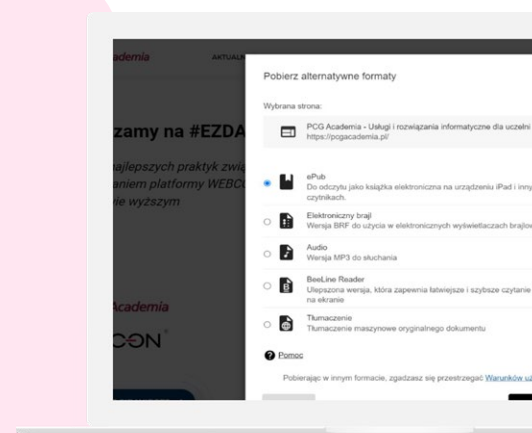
ademia

AKTUALI

zamy na #EZDA

ajlepszych praktyk zwią
aniem platformy WEBC
ie wyższym

Academia

CON

Pobierz alternatywne formaty

Wybrana strona:

PCG Academia - Usługi i rozwiązania informatyczne dla uczelni
https://pcgacademia.pl/

ePub
Do odczytu jako książka elektroniczna na urządzeniu iPad i inny
czytnikach.

Elektroniczny brajl
Wersja BRF do użycia w elektronicznych wyświetlaczach brajlo

Audio
Wersja MP3 do słuchania

BeeLine Reader
Ulepszona wersja, która zapewnia łatwiejsze i szybsze czytanie
na ekranie

Tłumaczenie
Tłumaczenie maszynowe oryginalnego dokumentu

Pomoc

Pobierając w innym formacie, zgadzasz się przestrzegać Warunków u